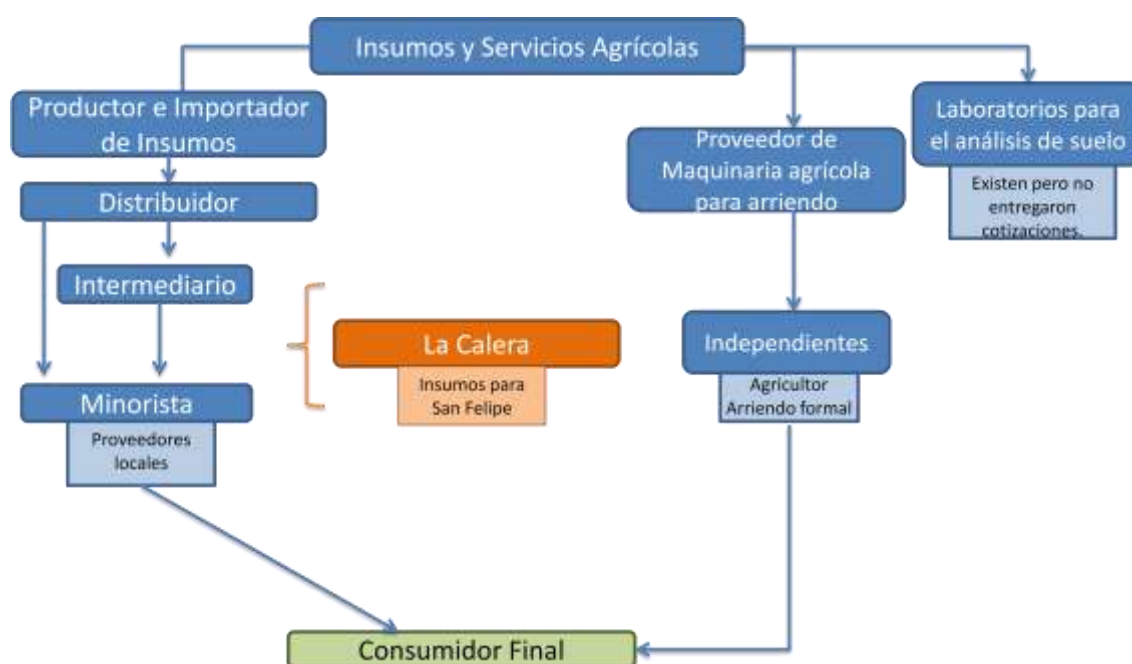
Insumos y Servicios Agrícolas

Productor e Importador de Insumos

Distribuidor

Intermediario

Minorista

Proveedores locales

La Calera

Insumos para San Felipe

Proveedor de Maquinaria agrícola para arriendo

Independientes

Agricultor Arriendo formal

Laboratorios para el análisis de suelo

Existen pero no entregaron cotizaciones.

Consumidor Final